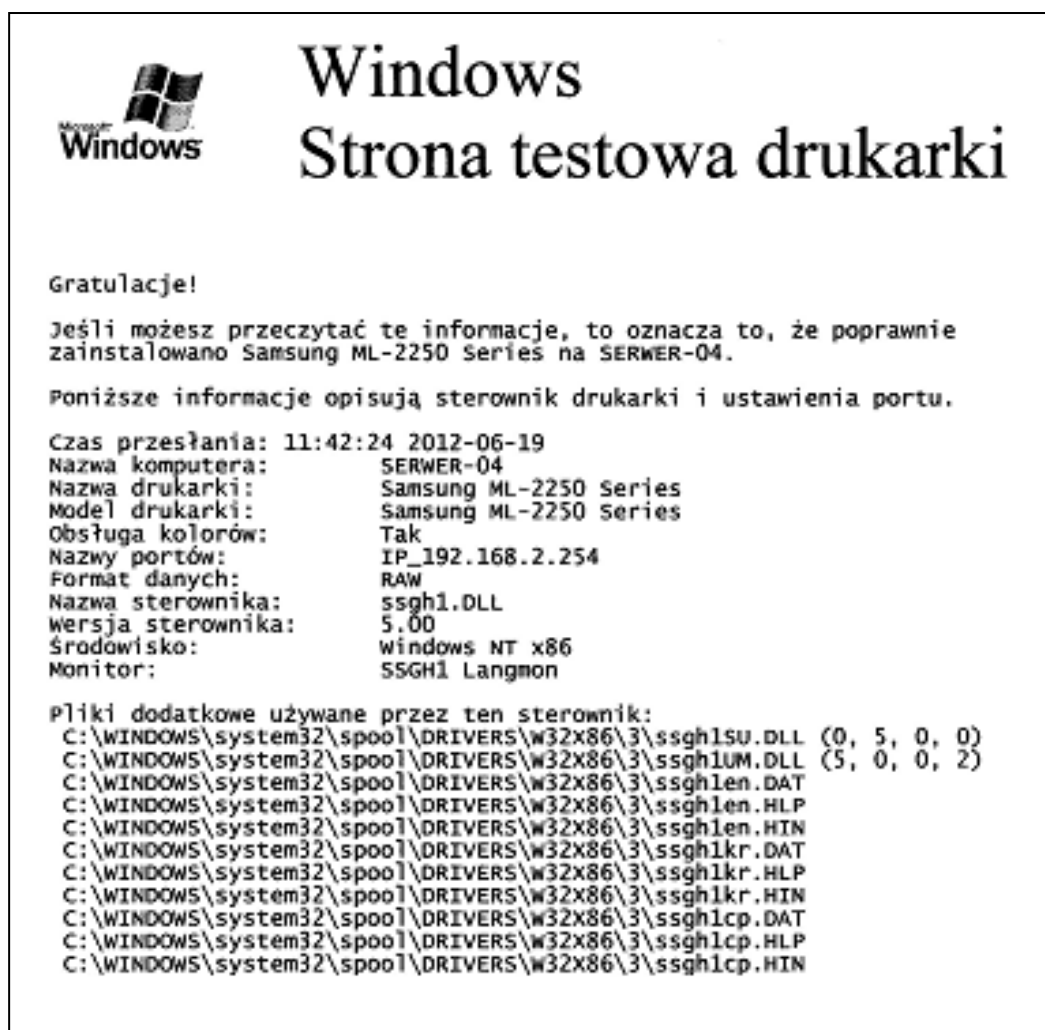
Microsoft Windows

Windows
Strona testowa drukarki

Gratulacje!

Jeśli możesz przeczytać te informacje, to oznacza to, że poprawnie zainstalowano Samsung ML-2250 Series na SERWER-04.

Poniższe informacje opisują sterownik drukarki i ustawienia portu.

Czas przesłania: 11:42:24 2012-06-19
Nazwa komputera: SERWER-04
Nazwa drukarki: Samsung ML-2250 Series
Model drukarki: Samsung ML-2250 Series
Obsługa kolorów: Tak
Nazwy portów: IP_192.168.2.254
Format danych: RAW
Nazwa sterownika: ssgh1.DLL
Wersja sterownika: 5.00
Środowisko: Windows NT x86
Monitor: SSGH1 Langmon

Pliki dodatkowe używane przez ten sterownik:
C:\WINDOWS\system32\spool\DRIVERS\W32X86\3\ssgh1SU.DLL (0, 5, 0, 0)
C:\WINDOWS\system32\spool\DRIVERS\W32X86\3\ssgh1UM.DLL (5, 0, 0, 2)
C:\WINDOWS\system32\spool\DRIVERS\W32X86\3\ssgh1en.DAT
C:\WINDOWS\system32\spool\DRIVERS\W32X86\3\ssgh1en.HLP
C:\WINDOWS\system32\spool\DRIVERS\W32X86\3\ssgh1en.HIN
C:\WINDOWS\system32\spool\DRIVERS\W32X86\3\ssgh1kr.DAT
C:\WINDOWS\system32\spool\DRIVERS\W32X86\3\ssgh1kr.HLP
C:\WINDOWS\system32\spool\DRIVERS\W32X86\3\ssgh1kr.HIN
C:\WINDOWS\system32\spool\DRIVERS\W32X86\3\ssgh1cp.DAT
C:\WINDOWS\system32\spool\DRIVERS\W32X86\3\ssgh1cp.HLP
C:\WINDOWS\system32\spool\DRIVERS\W32X86\3\ssgh1cp.HIN